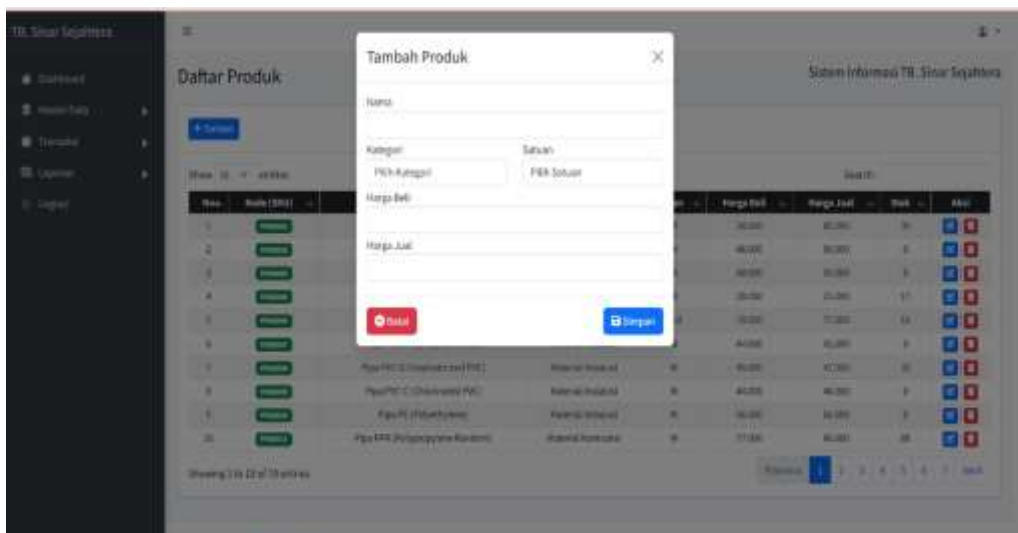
TB. Sinar Sejahtera

Dashboard
Master Data
Transaksi
Laporan
Logout

Daftar Produk

Sistem Informasi TB. Sinar Sejahtera

+ Tambah

Show 10 entries

Search:

| No | Kode (SKU) | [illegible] | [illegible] | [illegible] | Harga Beli | Harga Jual | Stok | Aksi |
|---|---|---|---|---|---|---|---|---|
| 1 | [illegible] | | | | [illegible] | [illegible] | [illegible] | |
| 2 | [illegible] | | | | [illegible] | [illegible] | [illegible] | |
| 3 | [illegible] | | | | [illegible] | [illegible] | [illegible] | |
| 4 | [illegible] | | | | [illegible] | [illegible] | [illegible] | |
| 5 | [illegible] | | | | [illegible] | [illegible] | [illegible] | |
| 6 | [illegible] | | | | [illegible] | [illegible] | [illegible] | |
| 7 | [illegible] | Pipa PVC-U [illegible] PVC | Material Bangunan | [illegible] | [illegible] | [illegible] | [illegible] | |
| 8 | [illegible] | Pipa PVC-C (Chlorinated PVC) | Material Bangunan | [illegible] | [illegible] | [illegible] | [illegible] | |
| 9 | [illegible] | Pipa PE (Polyethylene) | Material Bangunan | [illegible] | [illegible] | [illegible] | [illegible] | |
| 10 | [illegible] | Pipa PPR (Polypropylene Random) | Material Bangunan | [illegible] | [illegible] | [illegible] | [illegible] | |

Showing 1 to 10 of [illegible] entries

Previous 1 2 3 4 5 6 7 Next

Tambah Produk

Nama

Kategori
Pilih Kategori

Satuan
Pilih Satuan

Harga Beli

Harga Jual

Batal

Simpan